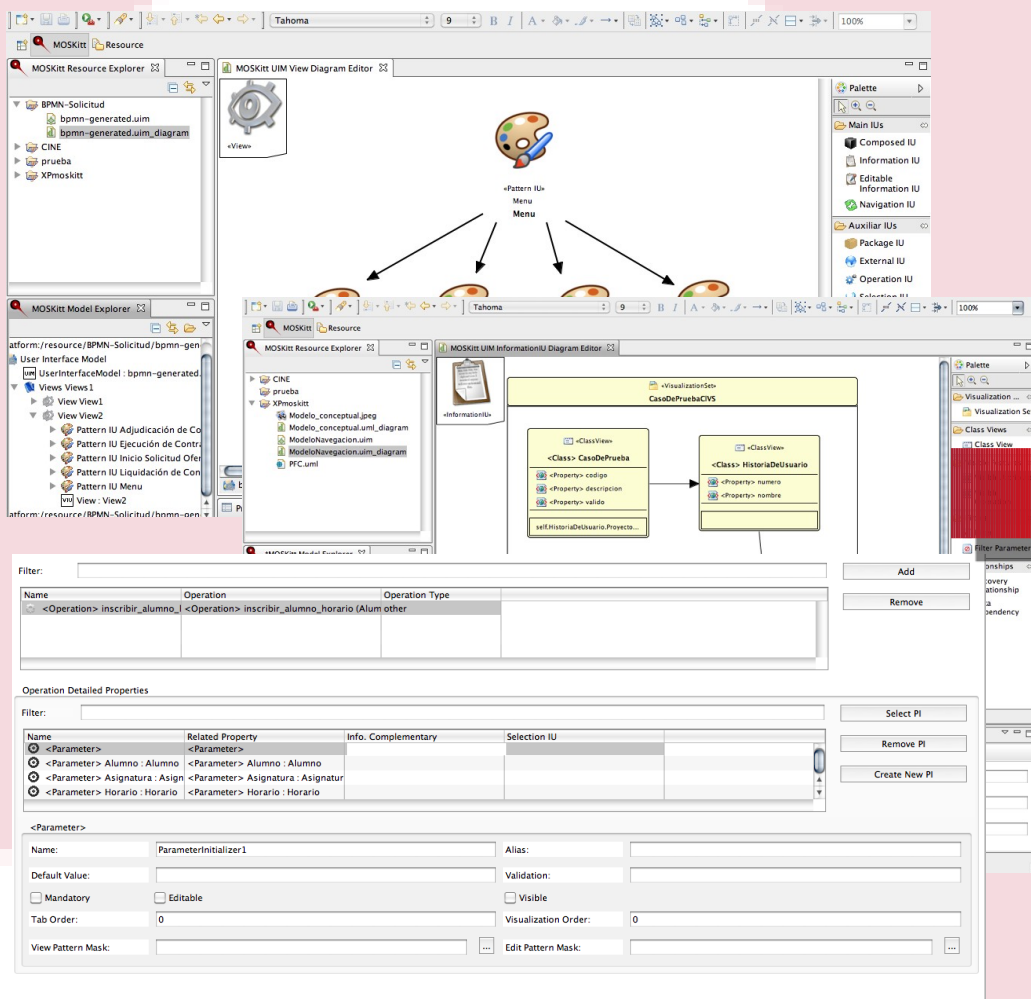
Tahoma 9 100%

MOSKitt Resource

MOSKitt Resource Explorer

BPMN-Solicitud
bpmn-generated.uim
bpmn-generated.uim_diagram
CINE
prueba
XPmoskitt

MOSKitt UIM View Diagram Editor

«View»

«Pattern IU»
Menu
Menu

Palette
Main IUs
Composed IU
Information IU
Editable Information IU
Navigation IU
Auxiliar IUs
Package IU
External IU
Operation IU

MOSKitt Model Explorer

atform:/resource/BPMN-Solicitud/bpmn-gener
User Interface Model
UserInterfaceModel : bpmn-generated.
Views Views1
View View1
View View2
Pattern IU Adjudicación de Co
Pattern IU Ejecución de Contr
Pattern IU Inicio Solicitud Ofer
Pattern IU Liquidación de Con
Pattern IU Menu
View : View2
atform:/resource/BPMN-Solicitud/bpmn-gen

Tahoma 9 100%

MOSKitt Resource

MOSKitt Resource Explorer

CINE
prueba
XPmoskitt
Modelo_conceptual.jpeg
Modelo_conceptual.uml_diagram
ModeloNavegacion.uim
ModeloNavegacion.uim_diagram
PFC.uml

MOSKitt UIM InformationIU Diagram Editor

«InformationIU»

«VisualizationSet»
CasoDePruebaCIVS

«ClassView»
<Class> CasoDePrueba
<Property> codigo
<Property> descripcion
<Property> valido
self.HistoriaDeUsuario.Proyecto...

«ClassView»
<Class> HistoriaDeUsuario
<Property> numero
<Property> nombre

Palette
Visualization
Visualization Se
Class Views
Class View
Filter Paramete
onships
covery
ationship
a
pendency

Filter:

Add
Remove

| Name | Operation | Operation Type |
|---|---|---|
| <Operation> inscribir_alumno_l | <Operation> inscribir_alumno_horario (Alum | other |

Operation Detailed Properties

Filter:

Select PI
Remove PI
Create New PI

| Name | Related Property | Info. Complementary | Selection IU |
|---|---|---|---|
| <Parameter> | <Parameter> | | |
| <Parameter> Alumno : Alumno | <Parameter> Alumno : Alumno | | |
| <Parameter> Asignatura : Asign | <Parameter> Asignatura : Asignatur | | |
| <Parameter> Horario : Horario | <Parameter> Horario : Horario | | |

<Parameter>

Name: ParameterInitializer1
Alias:
Default Value:
Validation:
Mandatory
Editable
Visible
Tab Order: 0
Visualization Order: 0
View Pattern Mask: ...
Edit Pattern Mask: ...